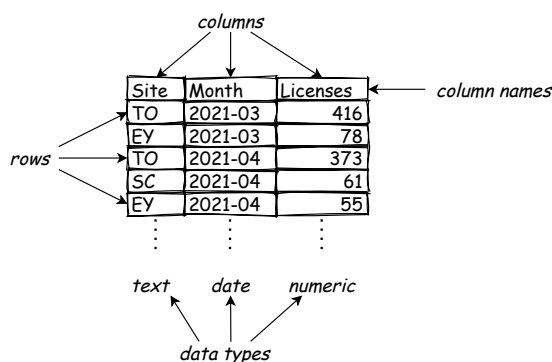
columns

| Site | Month | Licenses |
|---|---|---|
| TO | 2021-03 | 416 |
| EY | 2021-03 | 78 |
| TO | 2021-04 | 373 |
| SC | 2021-04 | 61 |
| EY | 2021-04 | 55 |
| ⋮ | ⋮ | ⋮ |

column names

rows

text date numeric

data types